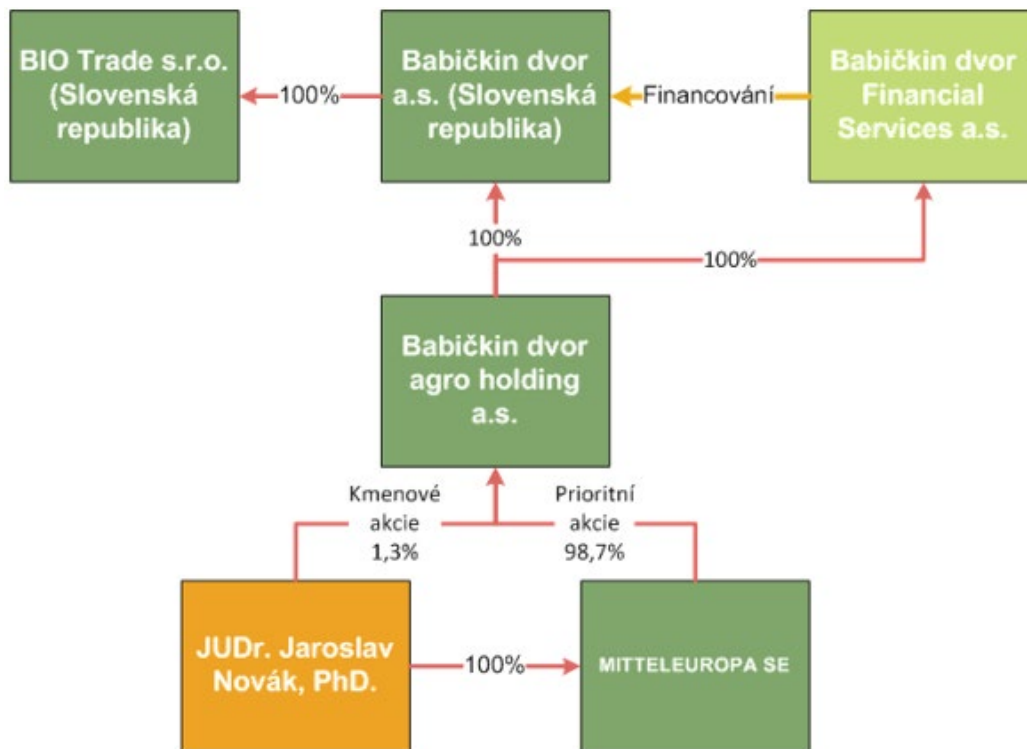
BIO Trade s.r.o. (Slovenská republika)

100%

Babičkin dvor a.s. (Slovenská republika)

Financování

Babičkin dvor Financial Services a.s.

100%

100%

Babičkin dvor agro holding a.s.

Kmenové akcie 1,3%

Prioritní akcie 98,7%

JUDr. Jaroslav Novák, PhD.

100%

MITTELEUROPA SE